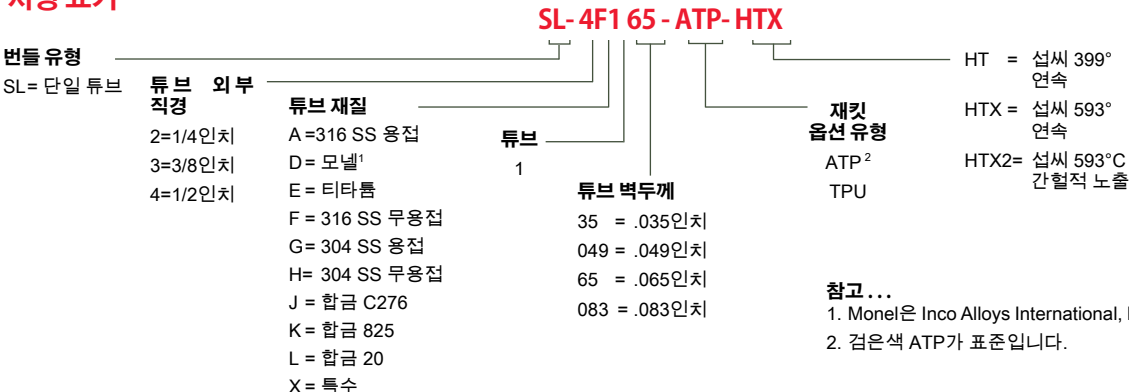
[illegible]

SL- 4F1 65 - ATP- HTX

번들 유형
SL= 단일 튜브

튜브 외부 직경
2=1/4인치
3=3/8인치
4=1/2인치

튜브 재질
A =316 SS 용접
D= 모넬$^1$
E= 티타튬
F = 316 SS 무용접
G= 304 SS 용접
H= 304 SS 무용접
J = 합금 C276
K = 합금 825
L = 합금 20
X = 특수

튜브
1

튜브 벽두께
35 = .035인치
049 = .049인치
65 = .065인치
083 = .083인치

재킷 옵션 유형
ATP$^2$
TPU

HT = 섭씨 399° 연속
HTX = 섭씨 593° 연속
HTX2= 섭씨 593°C 간헐적 노출

참고...
1. Monel은 Inco Alloys International, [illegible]
2. 검은색 ATP가 표준입니다.